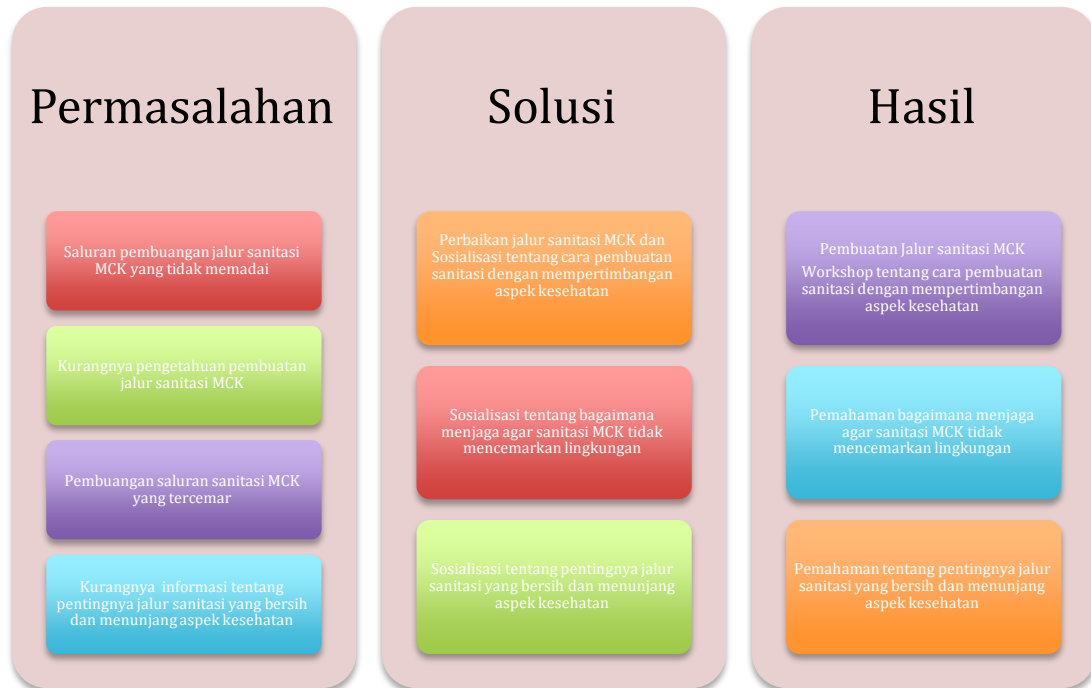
Permasalahan

Saluran pembuangan jalur sanitasi MCK yang tidak memadai

Kurangnya pengetahuan pembuatan jalur sanitasi MCK

Pembuangan saluran sanitasi MCK yang tercemar

Kurangnya informasi tentang pentingnya jalur sanitasi yang bersih dan menunjang aspek kesehatan

Solusi

Perbaikan jalur sanitasi MCK dan Sosialisasi tentang cara pembuatan sanitasi dengan mempertimbangan aspek kesehatan

Sosialisasi tentang bagaimana menjaga agar sanitasi MCK tidak mencemarkan lingkungan

Sosialisasi tentang pentingnya jalur sanitasi yang bersih dan menunjang aspek kesehatan

Hasil

Pembuatan Jalur sanitasi MCK
Workshop tentang cara pembuatan sanitasi dengan mempertimbangan aspek kesehatan

Pemahaman bagaimana menjaga agar sanitasi MCK tidak mencemarkan lingkungan

Pemahaman tentang pentingnya jalur sanitasi yang bersih dan menunjang aspek kesehatan